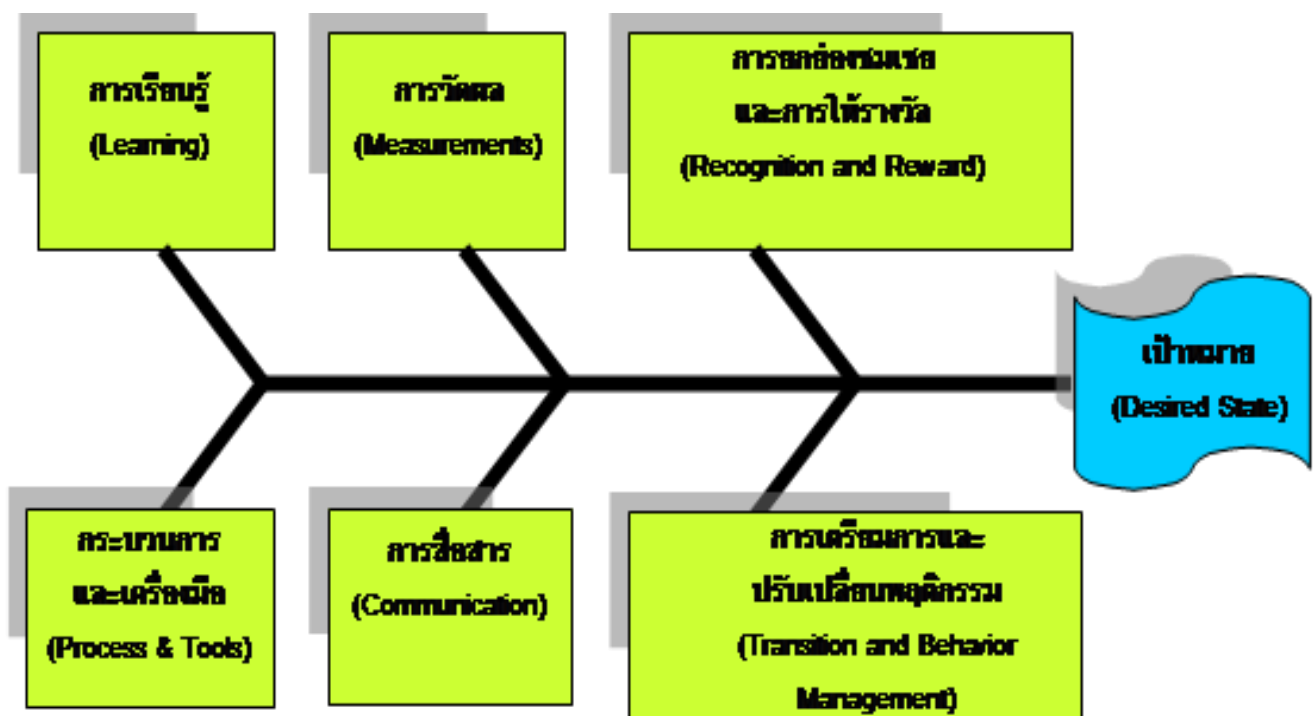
การเรียนรู้
(Learning)

การวัดผล
(Measurements)

การยกย่องชมเชย
และการให้รางวัล
(Recognition and Reward)

เป้าหมาย
(Desired State)

กระบวนการ
และเครื่องมือ
(Process & Tools)

การสื่อสาร
(Communication)

การเตรียมการและ
ปรับเปลี่ยนพฤติกรรม
(Transition and Behavior
Management)